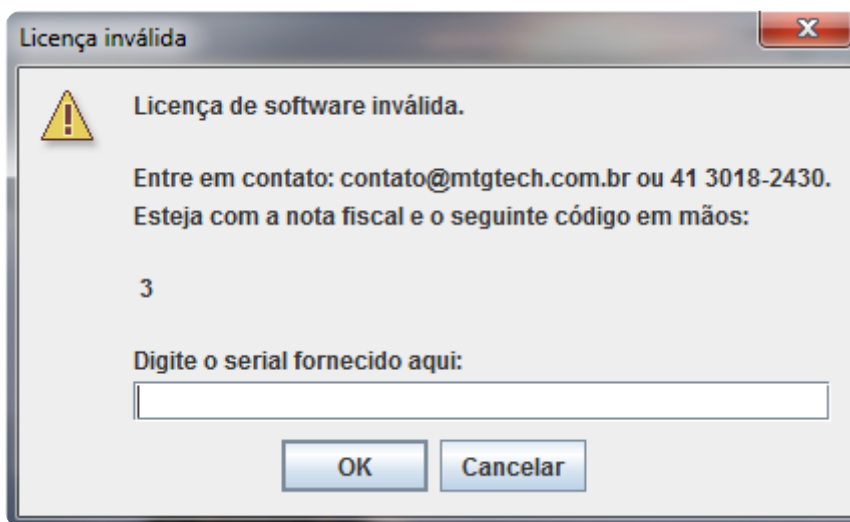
Licença inválida

Licença de software inválida.

Entre em contato: contato@mtgtech.com.br ou 41 3018-2430.
Esteja com a nota fiscal e o seguinte código em mãos:

3

Digite o serial fornecido aqui:

OK Cancelar